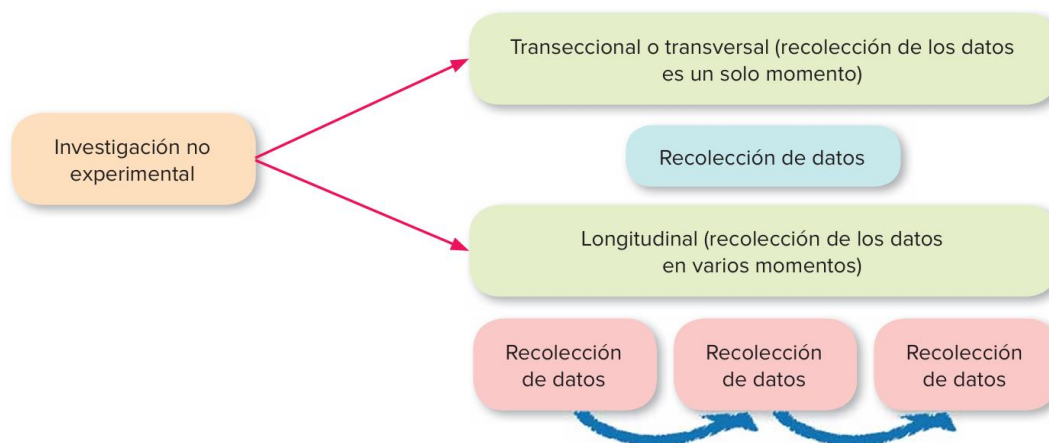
Investigación no experimental

Transeccional o transversal (recolección de los datos es un solo momento)

Recolección de datos

Longitudinal (recolección de los datos en varios momentos)

Recolección de datos

Recolección de datos

Recolección de datos